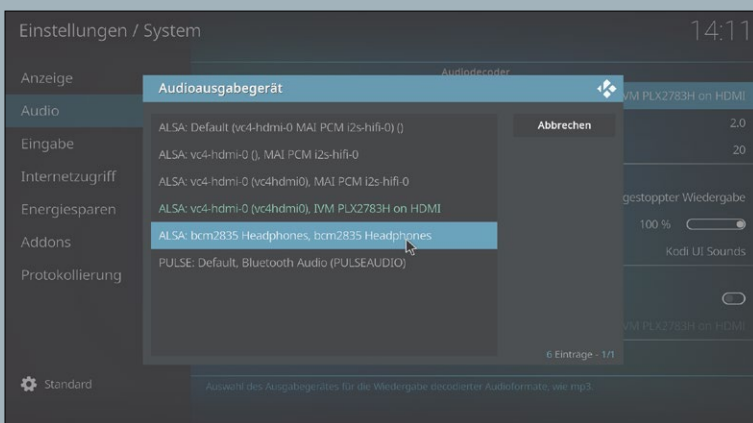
Einstellungen / System

14:11

Anzeige
Audio
Eingabe
Internetzugriff
Energiesparen
Addons
Protokollierung

Standard

Audiodecoder

Audioausgabegerät

ALSA: Default (vc4-hdmi-0 MAI PCM i2s-hifi-0) ()
ALSA: vc4-hdmi-0 (), MAI PCM i2s-hifi-0
ALSA: vc4-hdmi-0 (vc4hdmi0), MAI PCM i2s-hifi-0
ALSA: vc4-hdmi-0 (vc4hdmi0), IVM PLX2783H on HDMI
ALSA: bcm2835 Headphones, bcm2835 Headphones
PULSE: Default, Bluetooth Audio (PULSEAUDIO)

Abbrechen

6 Einträge - 1/1

IVM PLX2783H on HDMI
2.0
20
gestoppter Wiedergabe
100 %
Kodi UI Sounds
IVM PLX2783H on HDMI

Auswahl des Ausgabegerätes für die Wiedergabe decodierter Audioformate, wie mp3.